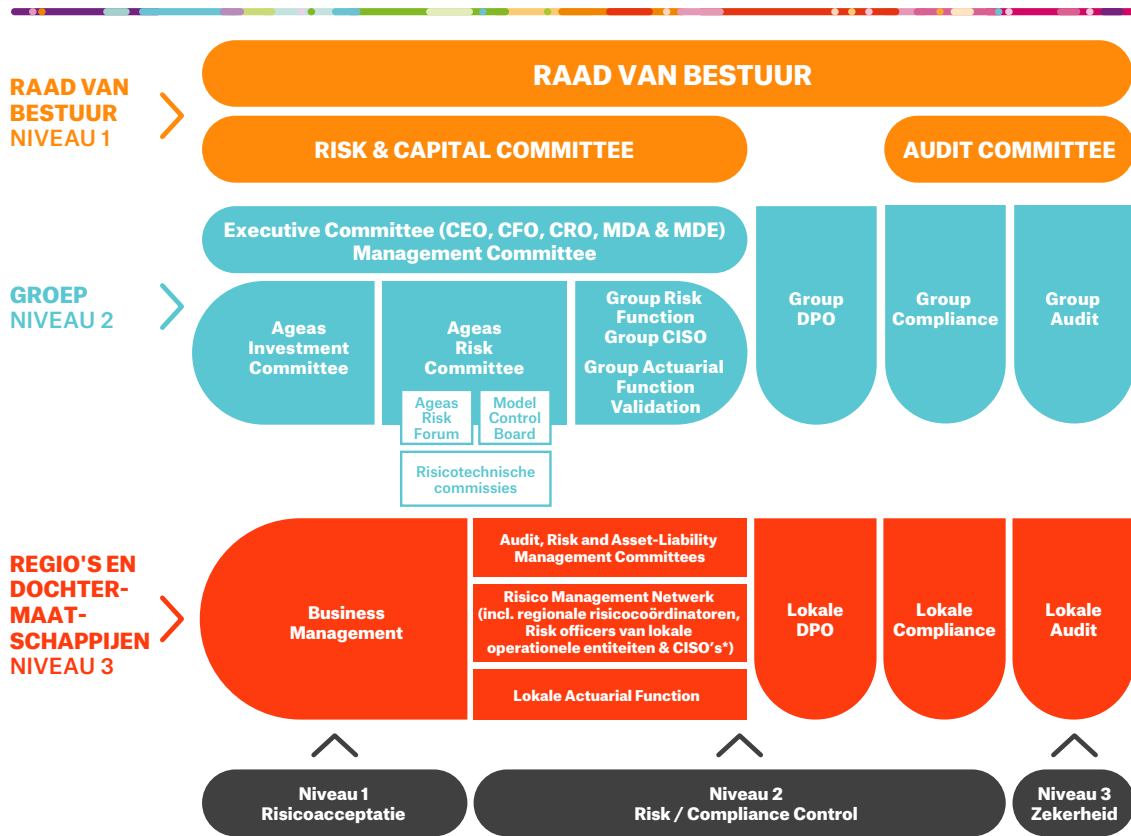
RAAD VAN BESTUUR
NIVEAU 1

RAAD VAN BESTUUR

RISK & CAPITAL COMMITTEE

AUDIT COMMITTEE

GROEP
NIVEAU 2

Executive Committee (CEO, CFO, CRO, MDA & MDE)
Management Committee

Ageas Investment Committee

Ageas Risk Committee

Ageas Risk Forum

Model Control Board

Risicotechnische commissies

Group Risk Function
Group CISO
Group Actuarial Function Validation

Group DPO

Group Compliance

Group Audit

REGIO'S EN DOCHTERMAATSCHAPPIJEN
NIVEAU 3

Business Management

Audit, Risk and Asset-Liability Management Committees

Risico Management Netwerk (incl. regionale risicocoördinatoren, Risk officers van lokale operationele entiteiten & CISO's*)

Lokale Actuarial Function

Lokale DPO

Lokale Compliance

Lokale Audit

Niveau 1
Risicoacceptatie

Niveau 2
Risk / Compliance Control

Niveau 3
Zekerheid